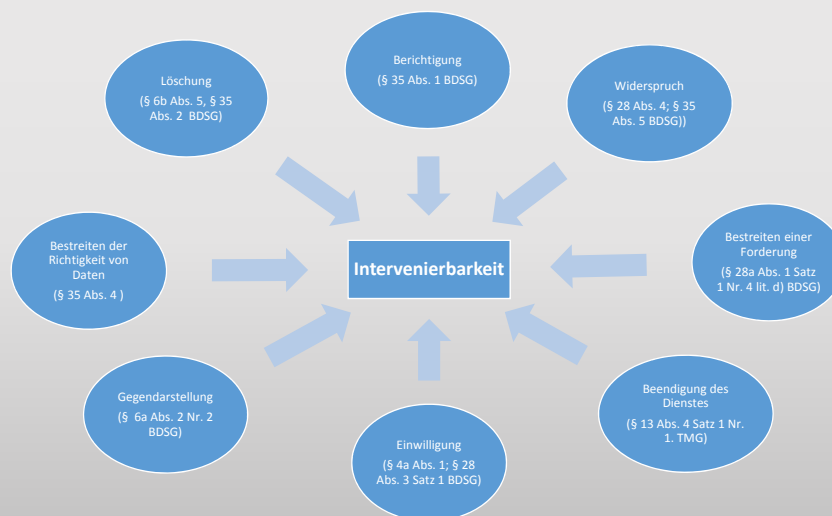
Berichtigung
(§ 35 Abs. 1 BDSG)

Löschung
(§ 6b Abs. 5, § 35 Abs. 2 BDSG)

Widerspruch
(§ 28 Abs. 4; § 35 Abs. 5 BDSG))

Bestreiten der Richtigkeit von Daten
(§ 35 Abs. 4 )

Intervenierbarkeit

Bestreiten einer Forderung
(§ 28a Abs. 1 Satz 1 Nr. 4 lit. d) BDSG)

Gegendarstellung
(§ 6a Abs. 2 Nr. 2 BDSG)

Beendigung des Dienstes
(§ 13 Abs. 4 Satz 1 Nr. 1. TMG)

Einwilligung
(§ 4a Abs. 1; § 28 Abs. 3 Satz 1 BDSG)